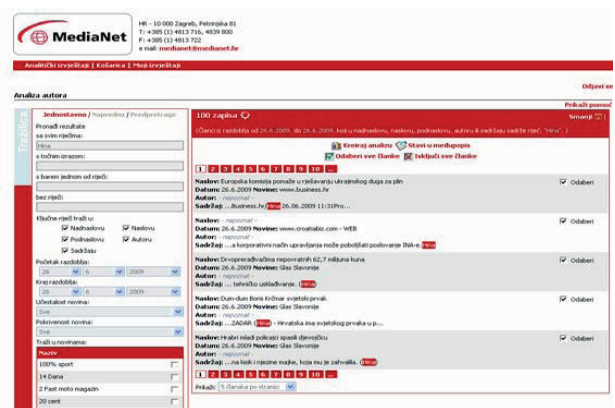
MediaNet

HR - 10 000 Zagreb, Petrinjska 81
T: +385 (1) 4813 716, 4839 800
F: +385 (1) 4813 722
e-mail: medianet@medianet.hr

Analitički izvještaji | Košarica | Moji izvještaji

Odjavi se

Analiza autora

Prikaži pomoć

Tražilica

Jednostavno | Napredno | Predpretrage

Pronađi rezultate
sa svim riječima:
Hina
s točnim izrazom:
s barem jednom od riječi:
bez riječi:
Ključne riječi traži u:
Nadnaslovu
Naslovu
Podnaslovu
Autoru
Sadržaju
Početak razdoblja:
26 6 2009
Kraj razdoblja:
26 6 2009
Učestalost novina:
Sve
Pokrivenost novina:
Sve
Traži u novinama:
Naziv
100% sport
14 Dana
2 Fast moto magazin
20 cent

100 zapisa

Smanji

(Članci iz razdoblja od 26.6.2009. do 26.6.2009., koji u nadnaslovu, naslovu, podnaslovu, autoru ili sadržaju sadrže riječi: "Hina", )

Kreiraj analizu
Stavi u međupopis
Odaberi sve članke
Isključi sve članke

1 2 3 4 5 6 7 8 9 10 ...

Naslov: Europska komisija pomaže u rješavanju ukrajinskog duga za plin
Datum: 26.6.2009 Novine: www.business.hr
Autor: - nepoznat -
Sadržaj: ...Business.hr/Hina 26.06.2009 11:51Pro...
Odaberi

Naslov: - nepoznat -
Datum: 26.6.2009 Novine: www.croatiabiz.com - WEB
Autor: - nepoznat -
Sadržaj: ...a korporativni način upravljanja može poboljšati poslovanje INA-e Hina
Odaberi

Naslov: Drvoprerađivačima nepovratnih 62,7 milijuna kuna
Datum: 26.6.2009 Novine: Glas Slavonije
Autor: - nepoznat -
Sadržaj: ... tehničko usklađivanje. Hina
Odaberi

Naslov: Dum-dum Boris Krčmar svjetski prvak
Datum: 26.6.2009 Novine: Glas Slavonije
Autor: - nepoznat -
Sadržaj: ...ZADAR (Hina) - Hrvatska ima svjetskog prvaka u p...
Odaberi

Naslov: Hrabri mladi policajci spasili djevojčicu
Datum: 26.6.2009 Novine: Glas Slavonije
Autor: - nepoznat -
Sadržaj: ...na lisak i rajecine majke, koja mu je zahvalila. (Hina)
Odaberi

1 2 3 4 5 6 7 8 9 10 ...

Prikaži: 5 članaka po stranici